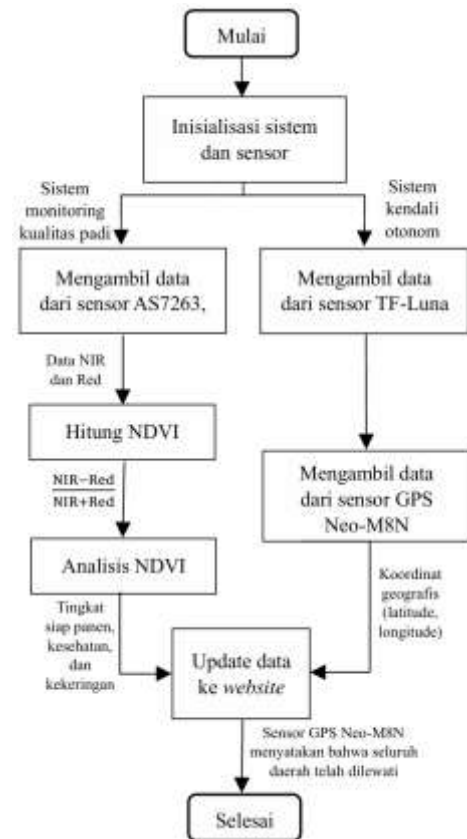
Mulai

Inisialisasi sistem dan sensor

Sistem monitoring kualitas padi

Sistem kendali otonom

Mengambil data dari sensor AS7263,

Mengambil data dari sensor TF-Luna

Data NIR dan Red

Hitung NDVI

$\frac{NIR-Red}{NIR+Red}$

Mengambil data dari sensor GPS Neo-M8N

Analisis NDVI

Koordinat geografis (latitude, longitude)

Tingkat siap panen, kesehatan, dan kekeringan

Update data ke *website*

Sensor GPS Neo-M8N menyatakan bahwa seluruh daerah telah dilewati

Selesai